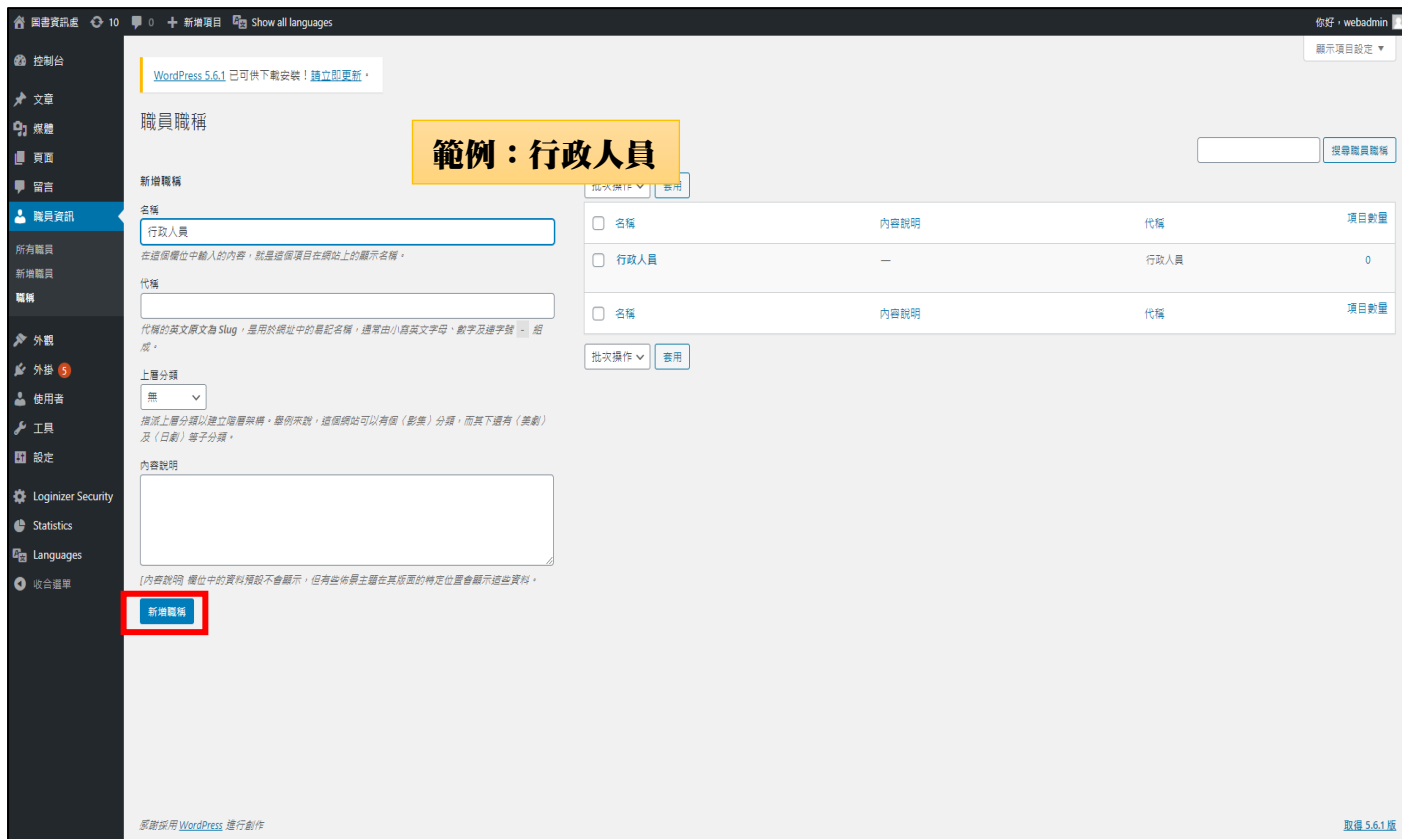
圖書資訊處 10 0 新增項目 Show all languages

你好，webadmin

顯示項目設定 ▼

控制台
文章
媒體
頁面
留言
職員資訊
所有職員
新增職員
職稱
外觀
外掛 5
使用者
工具
設定
Loginizer Security
Statistics
Languages
收合選單

WordPress 5.6.1 已可供下載安裝！請立即更新。

職員職稱

範例：行政人員

新增職稱

名稱

行政人員

在這個欄位中輸入的內容，就是這個項目在網站上的顯示名稱。

代稱

代稱的英文原文為 Slug，是用於網址中的易記名稱，通常由小寫英文字母、數字及連字號 - 組成。

上層分類

無

指派上層分類以建立階層架構。舉例來說，這個網站可以有個〔影集〕分類，而其下還有〔美劇〕及〔日劇〕等子分類。

內容說明

[內容說明] 欄位中的資料預設不會顯示，但有些佈景主題在其版面的特定位置會顯示這些資料。

新增職稱

搜尋職員職稱

批次操作 套用

| 名稱 | 內容說明 | 代稱 | 項目數量 |
|---|---|---|---|
| 行政人員 | — | 行政人員 | 0 |
| 名稱 | 內容說明 | 代稱 | 項目數量 |

批次操作 套用

感謝採用 WordPress 進行創作

取得 5.6.1 版